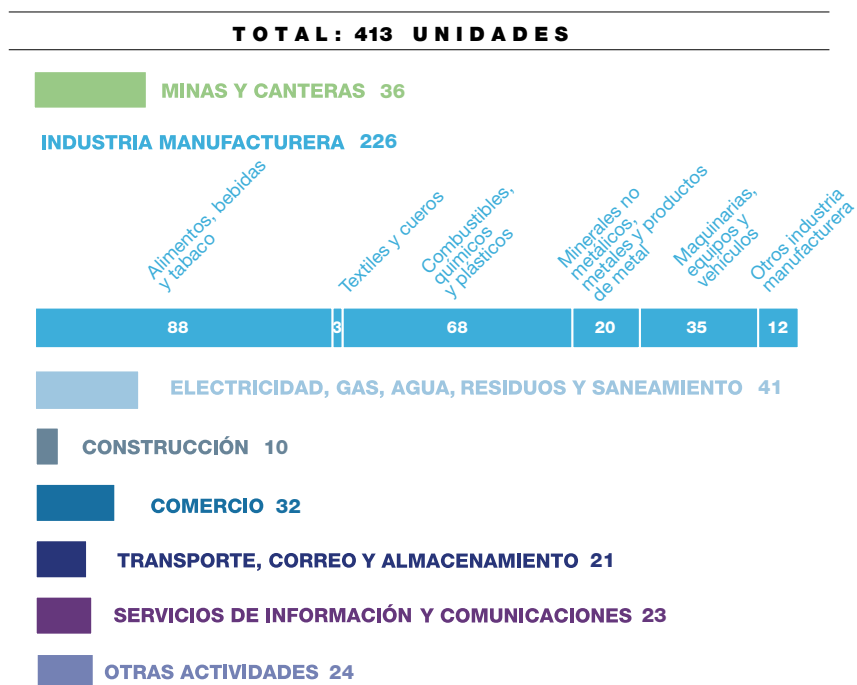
TOTAL: 413 UNIDADES

MINAS Y CANTERAS 36

INDUSTRIA MANUFACTURERA 226

Alimentos, bebidas y tabaco

Textiles y cueros

Combustibles, químicos y plásticos

Minerales no metálicos, metales y productos de metal

Maquinarias, equipos y vehículos

Otros industria manufacturera

| 88 | 3 | 68 | 20 | 35 | 12 |
|---|---|---|---|---|---|

ELECTRICIDAD, GAS, AGUA, RESIDUOS Y SANEAMIENTO 41

CONSTRUCCIÓN 10

COMERCIO 32

TRANSPORTE, CORREO Y ALMACENAMIENTO 21

SERVICIOS DE INFORMACIÓN Y COMUNICACIONES 23

OTRAS ACTIVIDADES 24